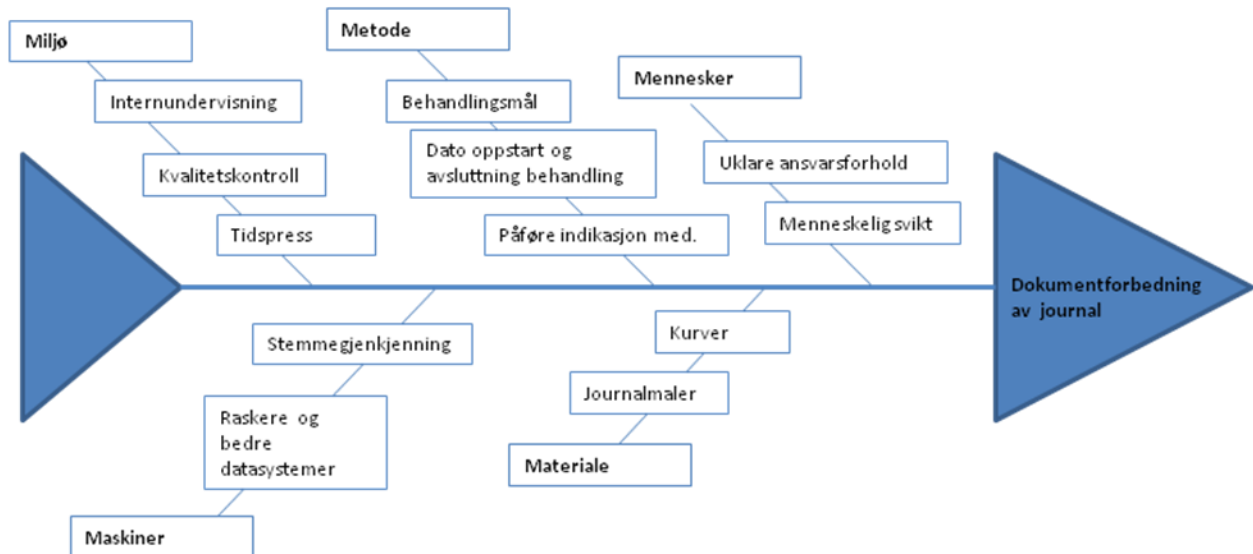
Miljø

Internundervisning

Kvalitetskontroll

Tidspress

Metode

Behandlingsmål

Dato oppstart og avsluttning behandling

Påføre indikasjon med.

Mennesker

Uklare ansvarsforhold

Menneskelig svikt

Dokumentforbedning av journal

Stemmegjenkjenning

Raskere og bedre datasystemer

Maskiner

Kurver

Journalmaler

Materiale